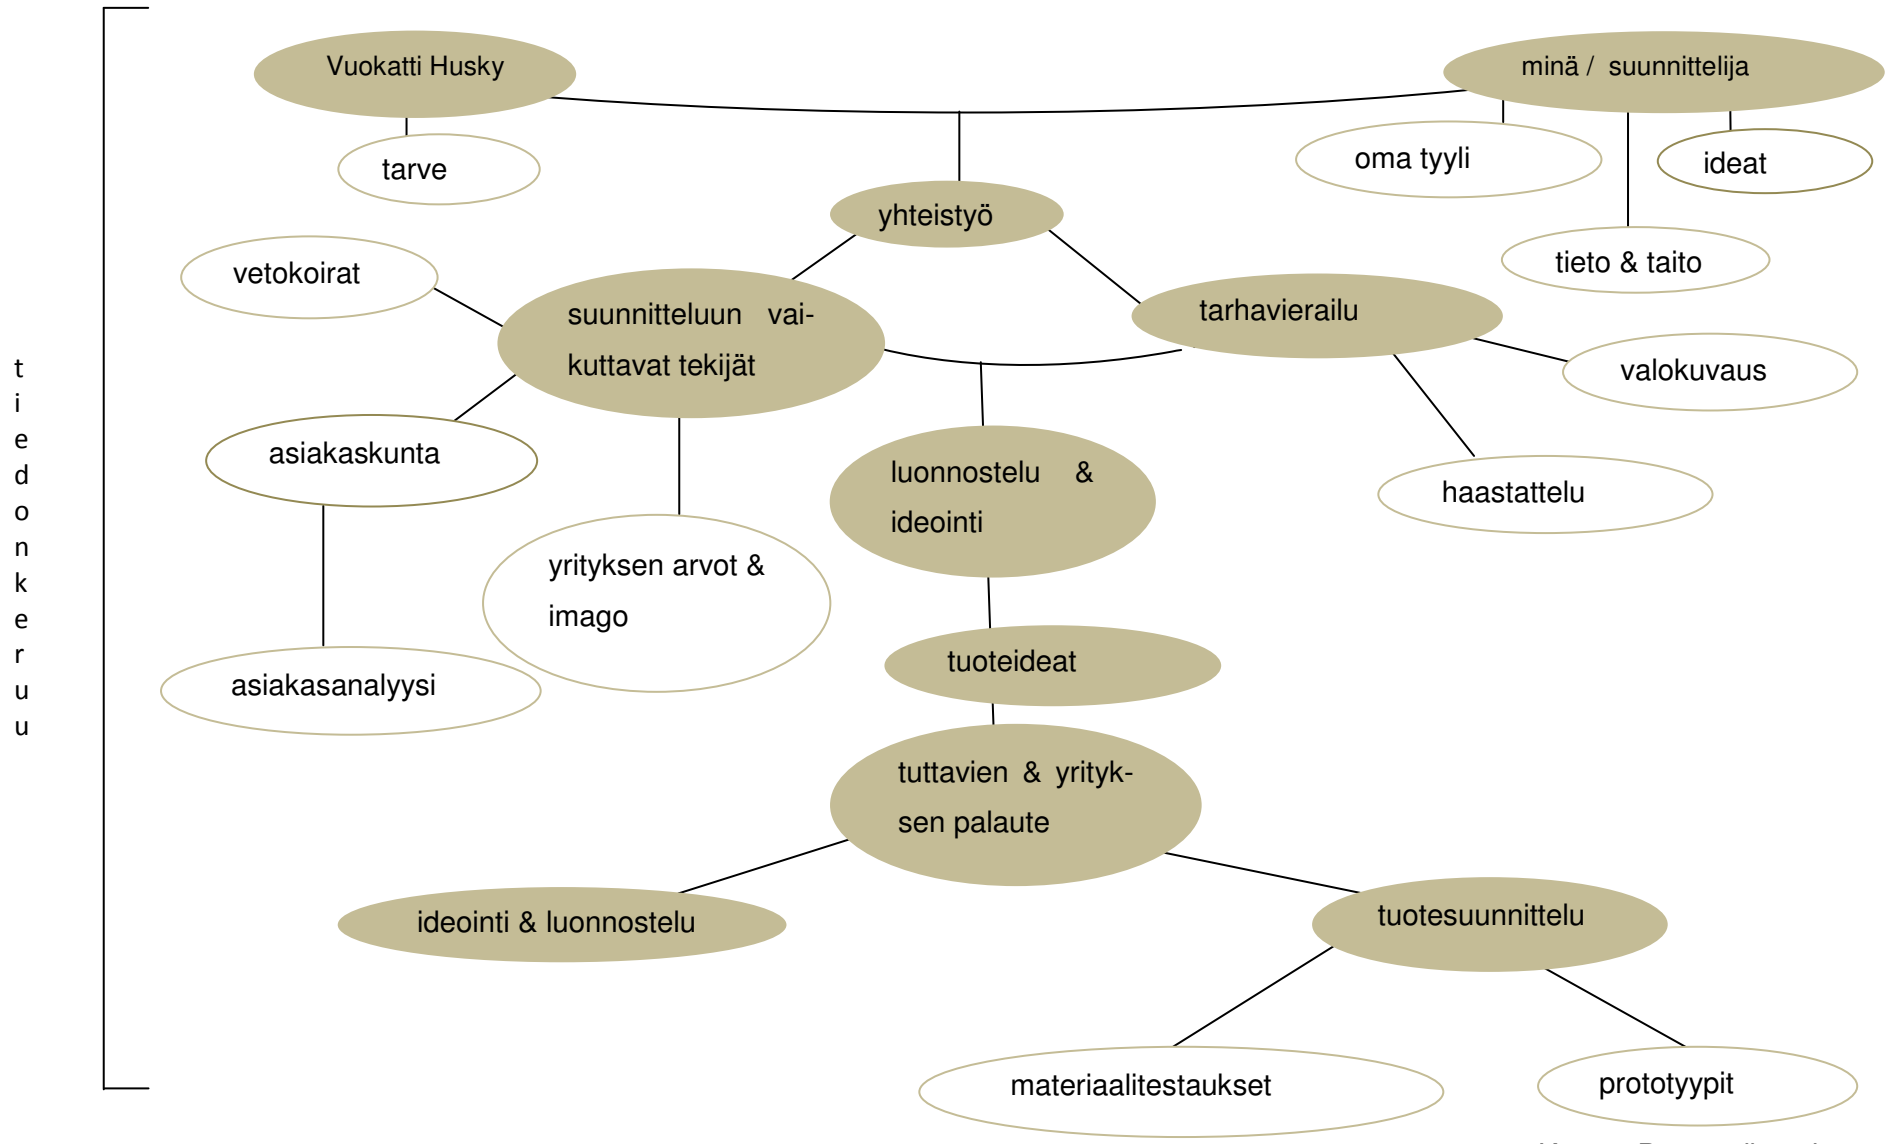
tiedonkeruu

Vuokatti Husky

minä / suunnittelija

tarve

oma tyyli

ideat

yhteistyö

tieto & taito

vetokoirat

suunnitteluun vaikuttavat tekijät

tarhavierailu

valokuvaus

asiakaskunta

luonnostelu & ideointi

haastattelu

yrityksen arvot & imago

asiakasanalyysi

tuoteideat

tuttavien & yrityksen palaute

ideointi & luonnostelu

tuotesuunnittelu

materiaalitestaukset

prototyypit